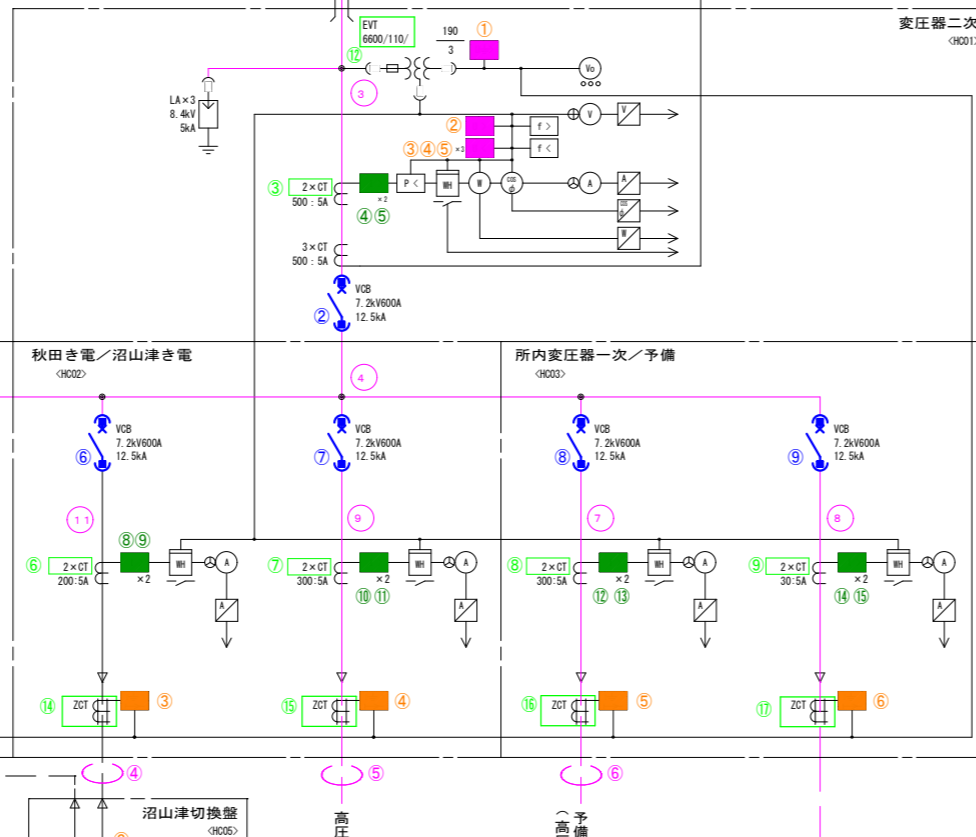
変圧器二次
<HC01>

EVT
6600/110/
190
3
①
⑫
③
Vo
LA×3
8.4kV
5kA
V
V
②
f >
f <
③④⑤
×3
③
2×CT
500 : 5A
×2
④⑤
P <
WH
W
cos φ
A
A
cos φ
W
3×CT
500 : 5A
VCB
7.2kV600A
12.5kA
②

秋田き電／沼山津き電
<HC02>
④
所内変圧器一次／予備
<HC03>

VCB
7.2kV600A
12.5kA
⑥
VCB
7.2kV600A
12.5kA
⑦
VCB
7.2kV600A
12.5kA
⑧
VCB
7.2kV600A
12.5kA
⑨

11
9
7
8

⑧⑨
⑥
2×CT
200:5A
×2
WH
A
A
⑦
2×CT
300:5A
×2
⑩⑪
WH
A
A
⑧
2×CT
300:5A
×2
⑫⑬
WH
A
A
⑨
2×CT
30:5A
×2
⑭⑮
WH
A
A

⑭
ZCT
③
⑮
ZCT
④
⑯
ZCT
⑤
⑰
ZCT
⑥

④
⑤
⑥
沼山津切換盤
<HC05>
高圧
（高 予備